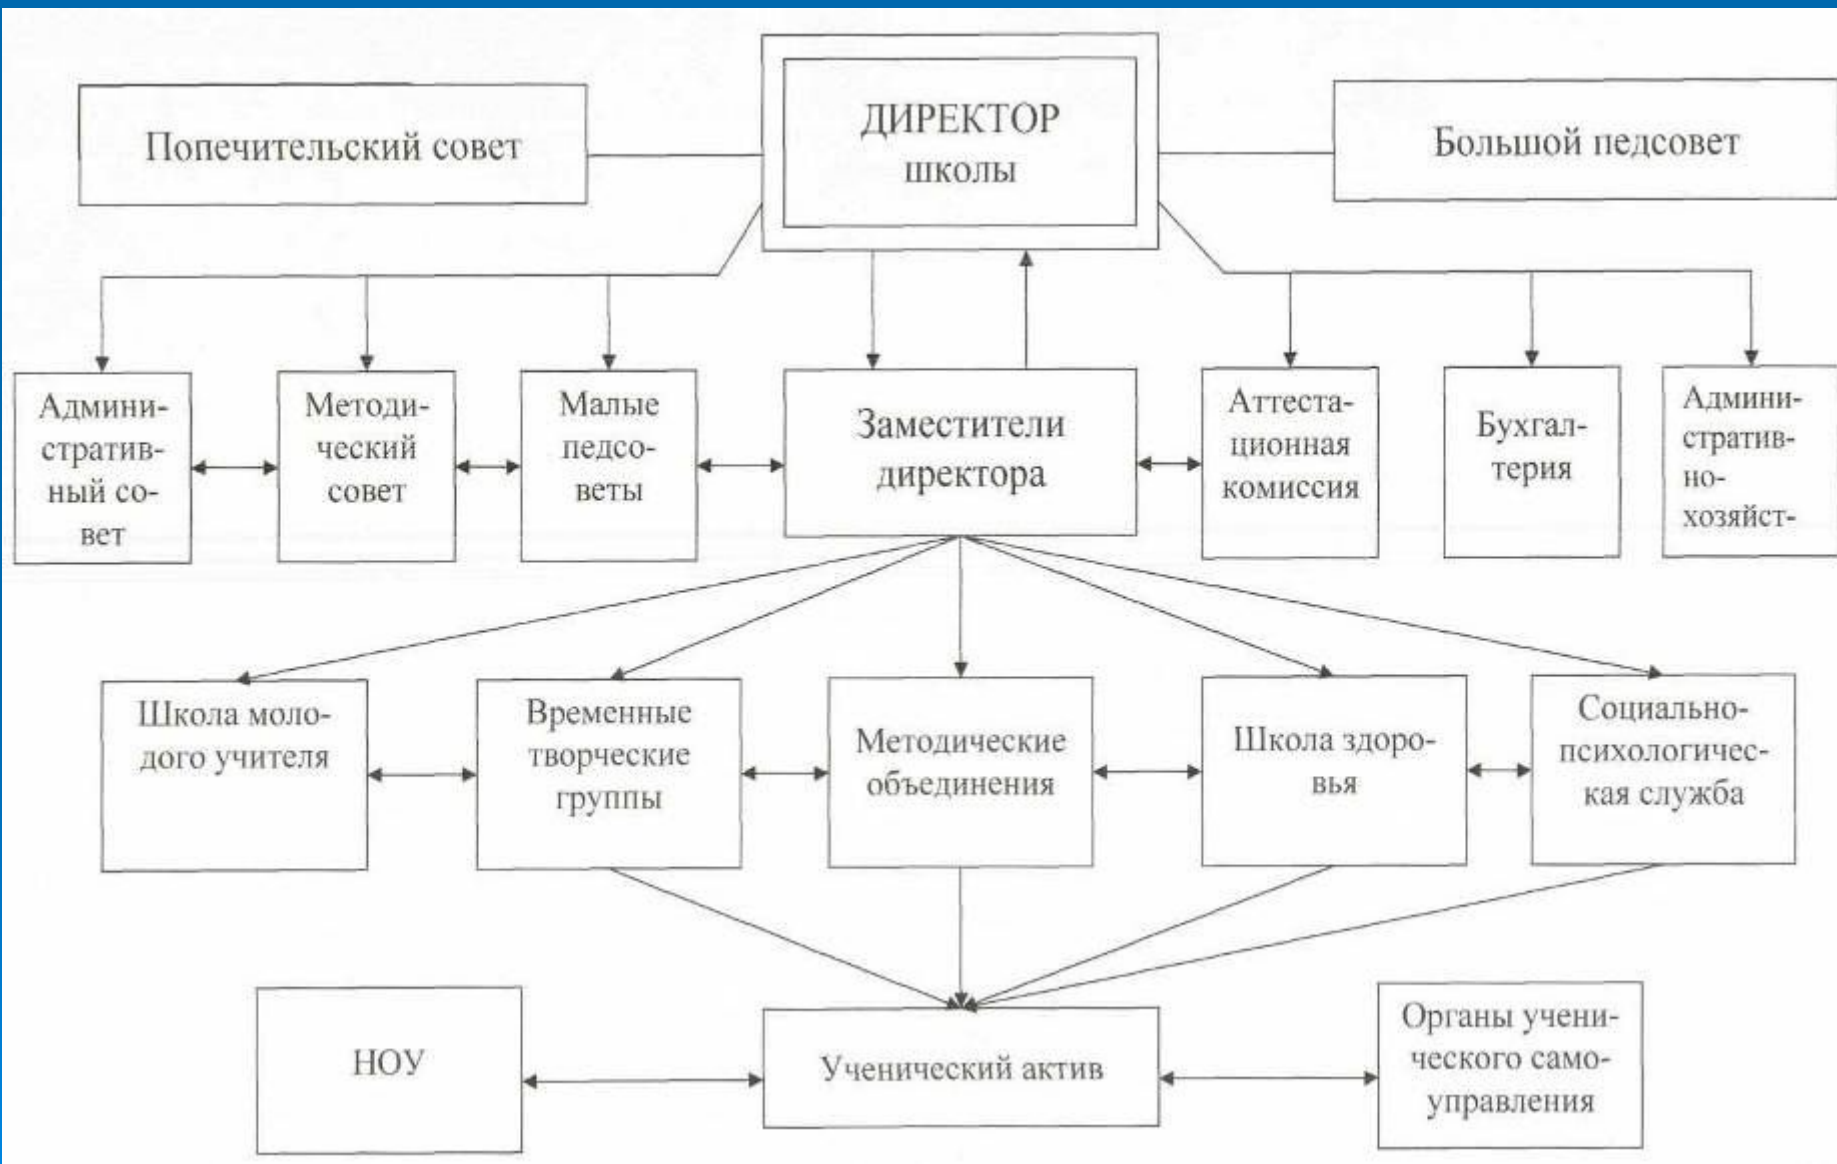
Попечительский совет

ДИРЕКТОР школы

Большой педсовет

Административный совет

Методический совет

Малые педсоветы

Заместители директора

Аттестационная комиссия

Бухгалтерия

Административно-хозяйст-

Школа молодого учителя

Временные творческие группы

Методические объединения

Школа здоровья

Социально-психологическая служба

НОУ

Ученический актив

Органы ученического самоуправления